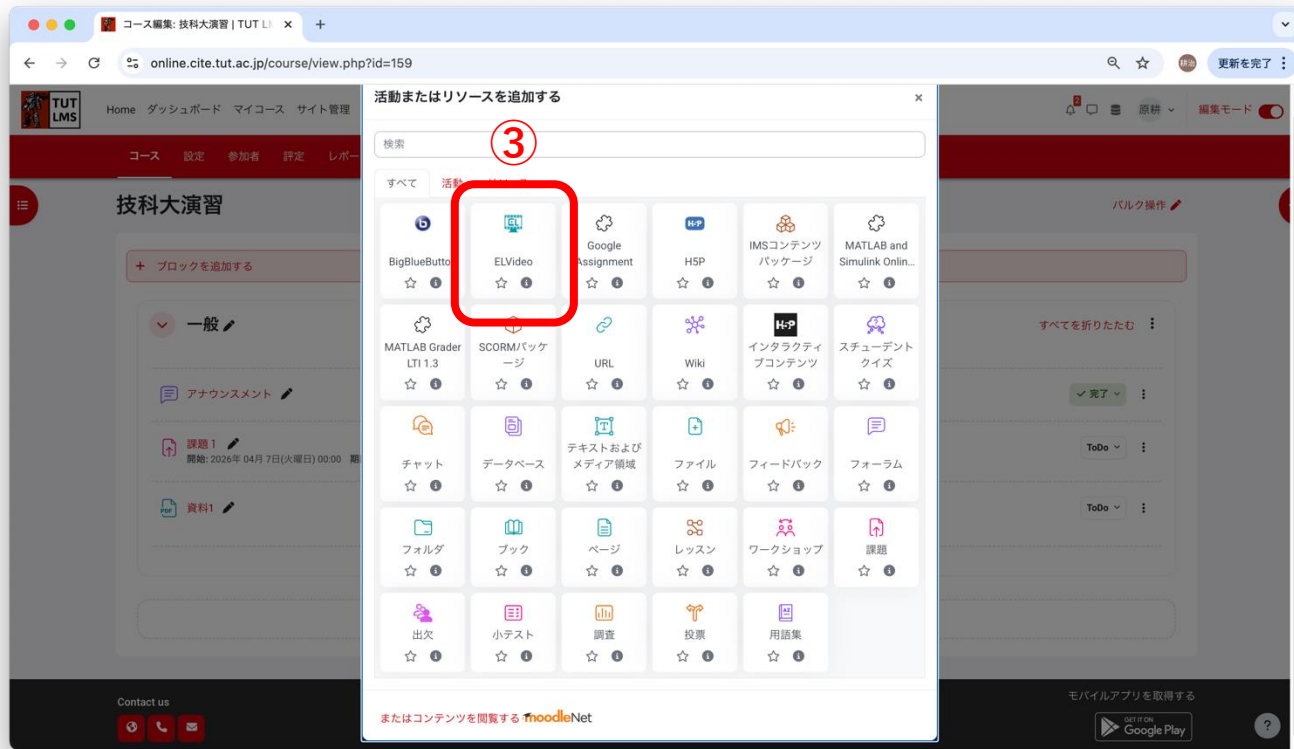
コース編集: 技科大演習 | TUT L ×

online.cite.tut.ac.jp/course/view.php?id=159

更新を完了

TUT LMS

Home ダッシュボード マイコース サイト管理

コース 設定 参加者 評定 レポー

技科大演習

＋ ブロックを追加する

一般

アナウンスメント

課題 1
開始: 2026年 04月 7日(火曜日) 00:00

資料1

Contact us

活動またはリソースを追加する ×

検索

③

すべて 活動

BigBlueButto

ELVideo

Google Assignment

H5P

IMSコンテンツパッケージ

MATLAB and Simulink Onlin...

MATLAB Grader LTI 1.3

SCORMパッケージ

URL

Wiki

インタラクティブコンテンツ

スチューデントクイズ

チャット

データベース

テキストおよびメディア領域

ファイル

フィードバック

フォーラム

フォルダ

ブック

ページ

レッスン

ワークショップ

課題

出欠

小テスト

調査

投票

用語集

またはコンテンツを閲覧する moodleNet

原耕

編集モード

バルク操作

すべてを折りたたむ

完了

ToDo

ToDo

モバイルアプリを取得する

GET IT ON Google Play

?